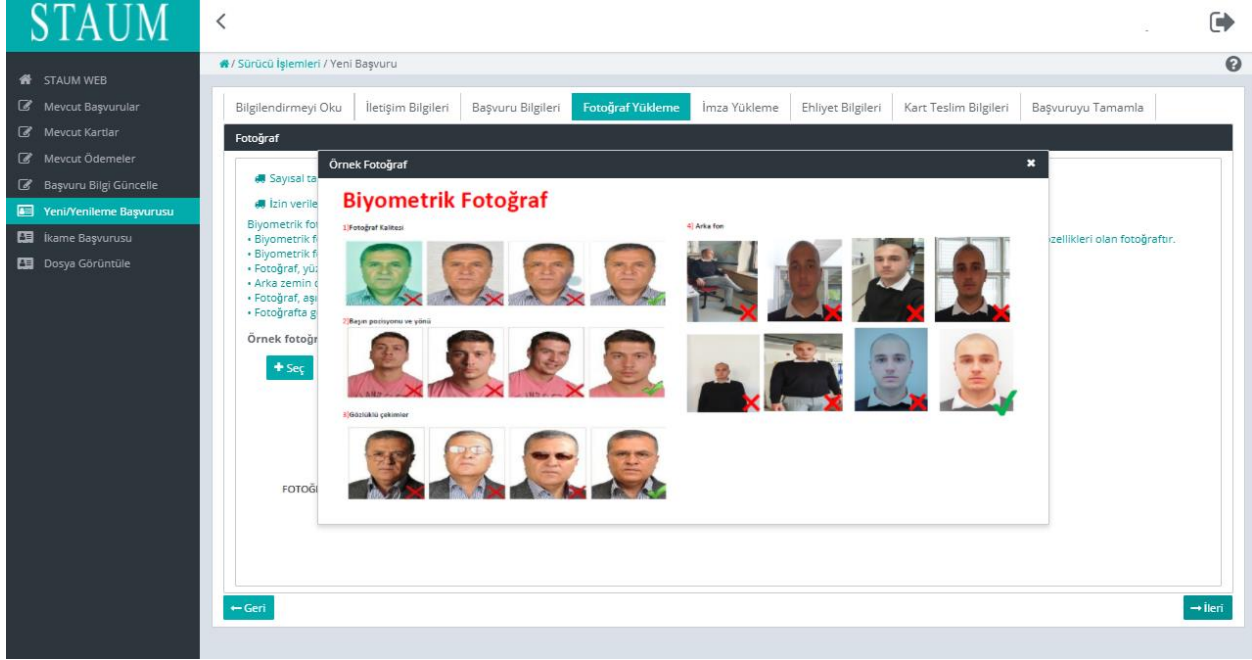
STAUM

STAUM WEB
Mevcut Başvurular
Mevcut Kartlar
Mevcut Ödemeler
Başvuru Bilgi Güncelle
Yeni/Yenileme Başvurusu
İkame Başvurusu
Dosya Görüntüle

/ Sürücü İşlemleri / Yeni Başvuru

Bilgilendirmeyi Oku | İletişim Bilgileri | Başvuru Bilgileri | Fotoğraf Yükleme | İmza Yükleme | Ehliyet Bilgileri | Kart Teslim Bilgileri | Başvuruyu Tamamla

Fotoğraf

Sayısal ta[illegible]

İzin verile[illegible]

Biyometrik fot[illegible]
• Biyometrik f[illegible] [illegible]zellikleri olan fotoğraftır.
• Biyometrik f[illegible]
• Fotoğraf, yüz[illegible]
• Arka zemin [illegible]
• Fotoğraf, aş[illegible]
• Fotoğrafta g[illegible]

Örnek fotoğr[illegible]

+ Seç

FOTOĞ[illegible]

Örnek Fotoğraf

Biyometrik Fotoğraf

1) Fotoğraf Kalitesi

2) Başın pozisyonu ve yönü

3) Gözlüklü çekimler

4) Arka fon

← Geri

→ İleri